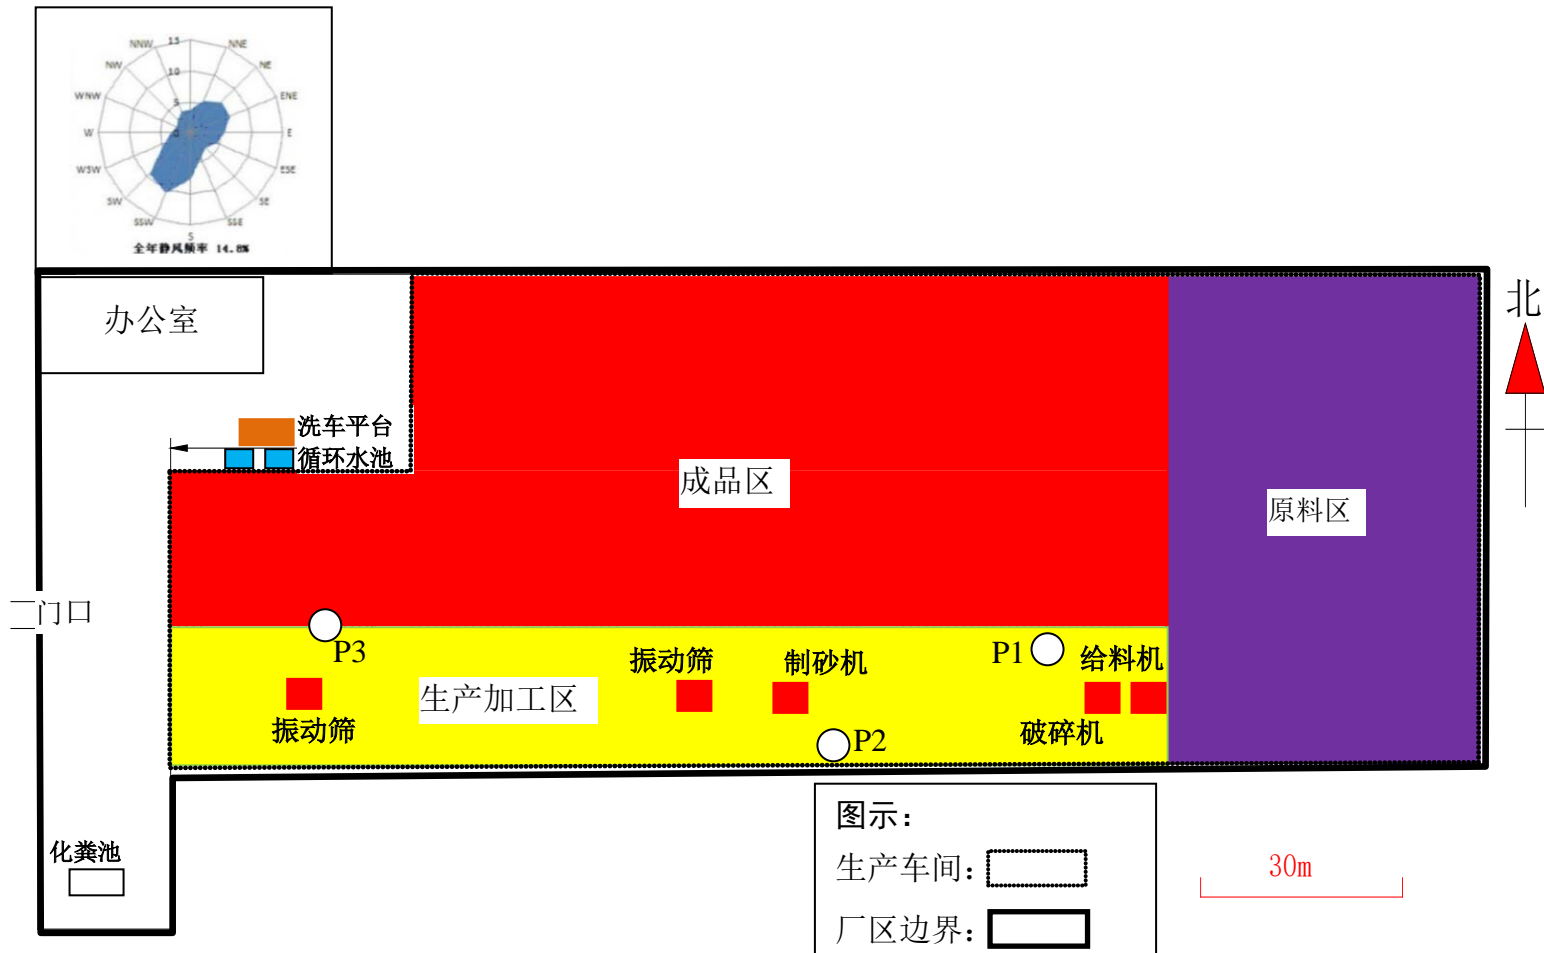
NNW 15 NNE
NW NE
10
WNW ENE
5
W E
WSW ESE
SW SE
SSW SSE
S
全年静风频率 14.8%

北

办公室

洗车平台
循环水池

成品区

原料区

门口

P3
振动筛
生产加工区
振动筛
制砂机
P1
给料机
P2
破碎机

化粪池

图示：
生产车间：
厂区边界：

30m